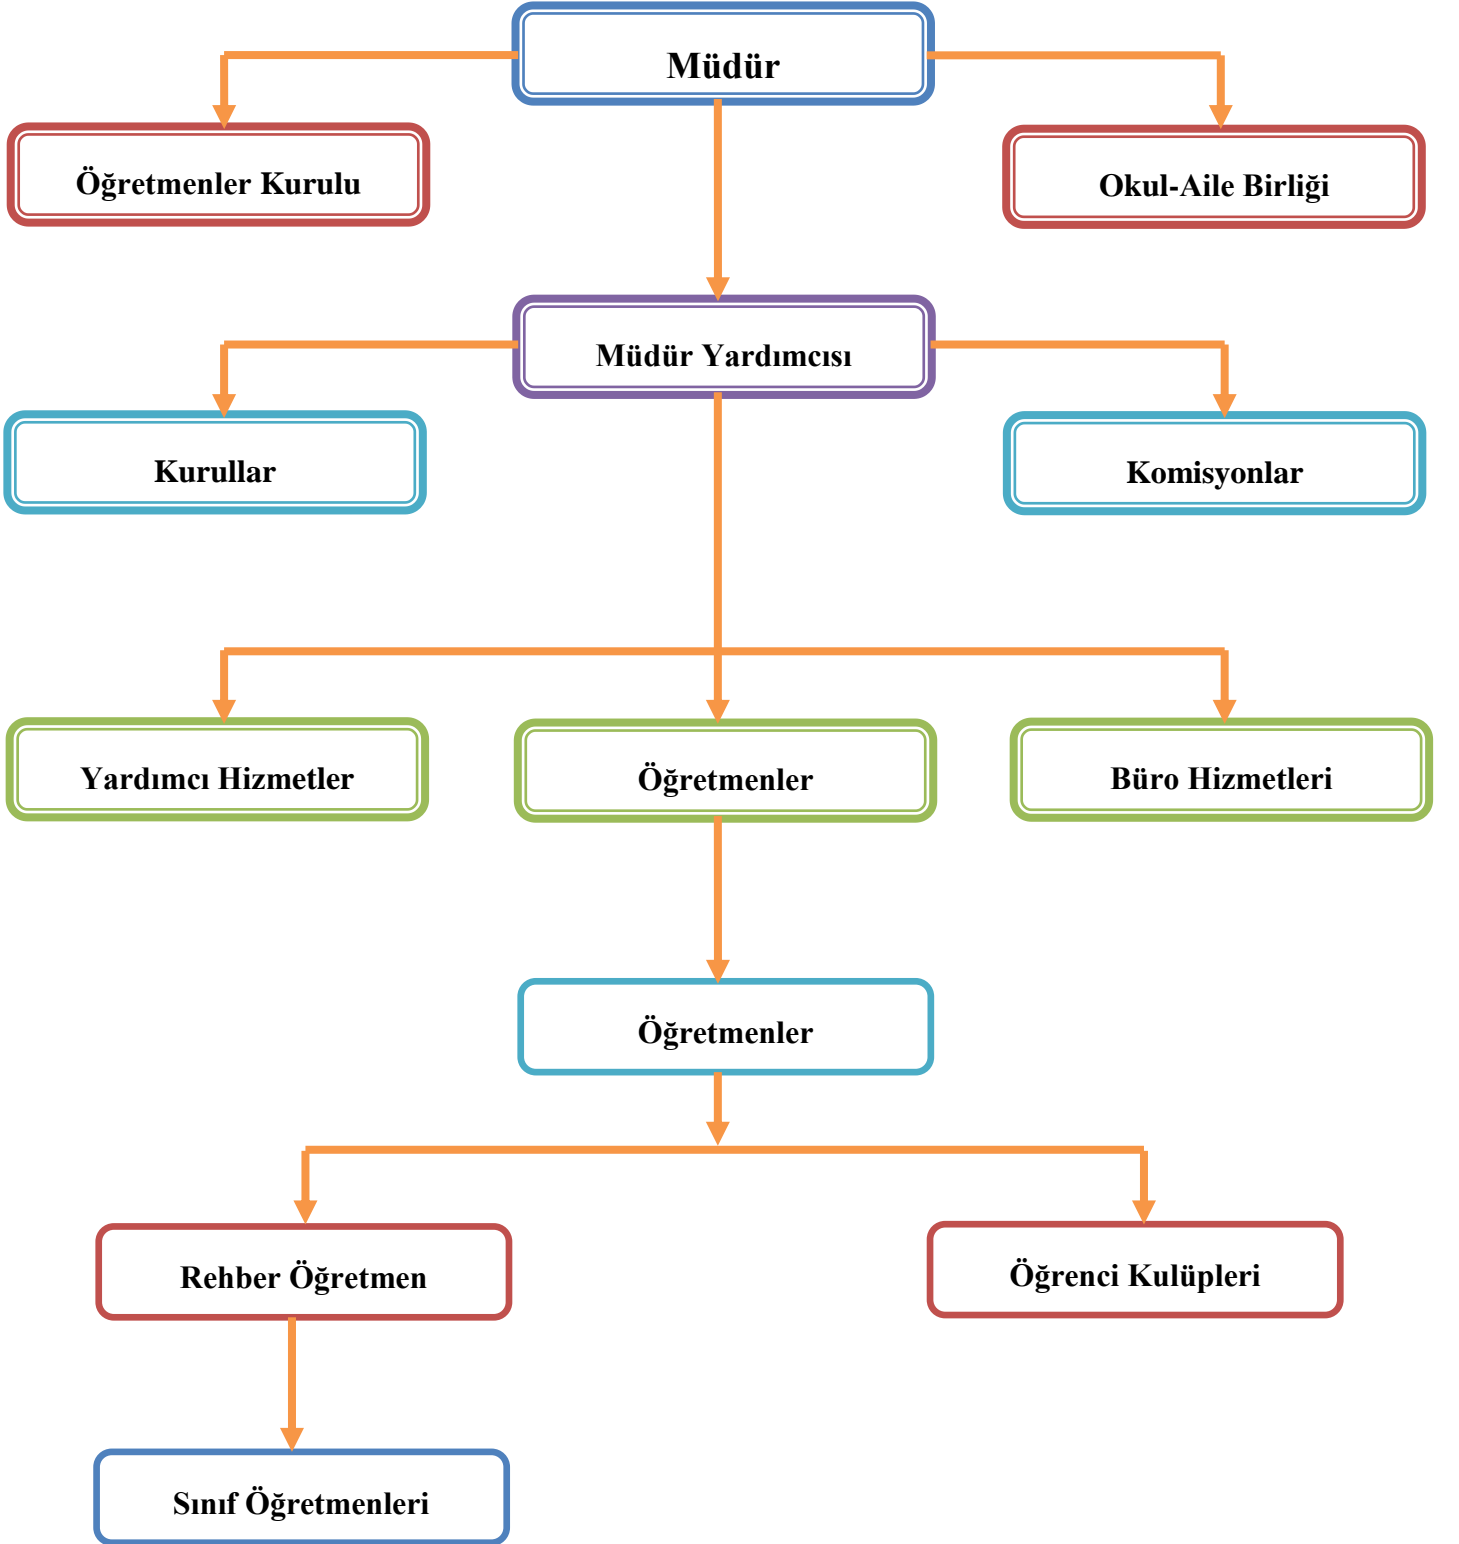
Müdür

Öğretmenler Kurulu

Okul-Aile Birliği

Müdür Yardımcısı

Kurullar

Komisyonlar

Yardımcı Hizmetler

Öğretmenler

Büro Hizmetleri

Öğretmenler

Rehber Öğretmen

Öğrenci Kulüpleri

Sınıf Öğretmenleri